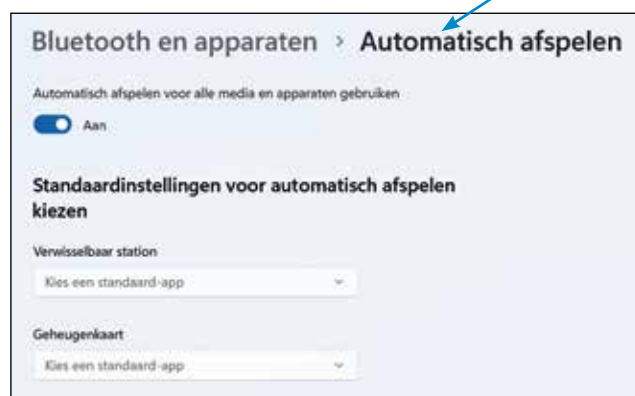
Bluetooth en apparaten › Automatisch afspelen

Automatisch afspelen voor alle media en apparaten gebruiken

Aan

Standaardinstellingen voor automatisch afspelen kiezen

Verwisselbaar station

Kies een standaard-app

Geheugenkaart

Kies een standaard-app